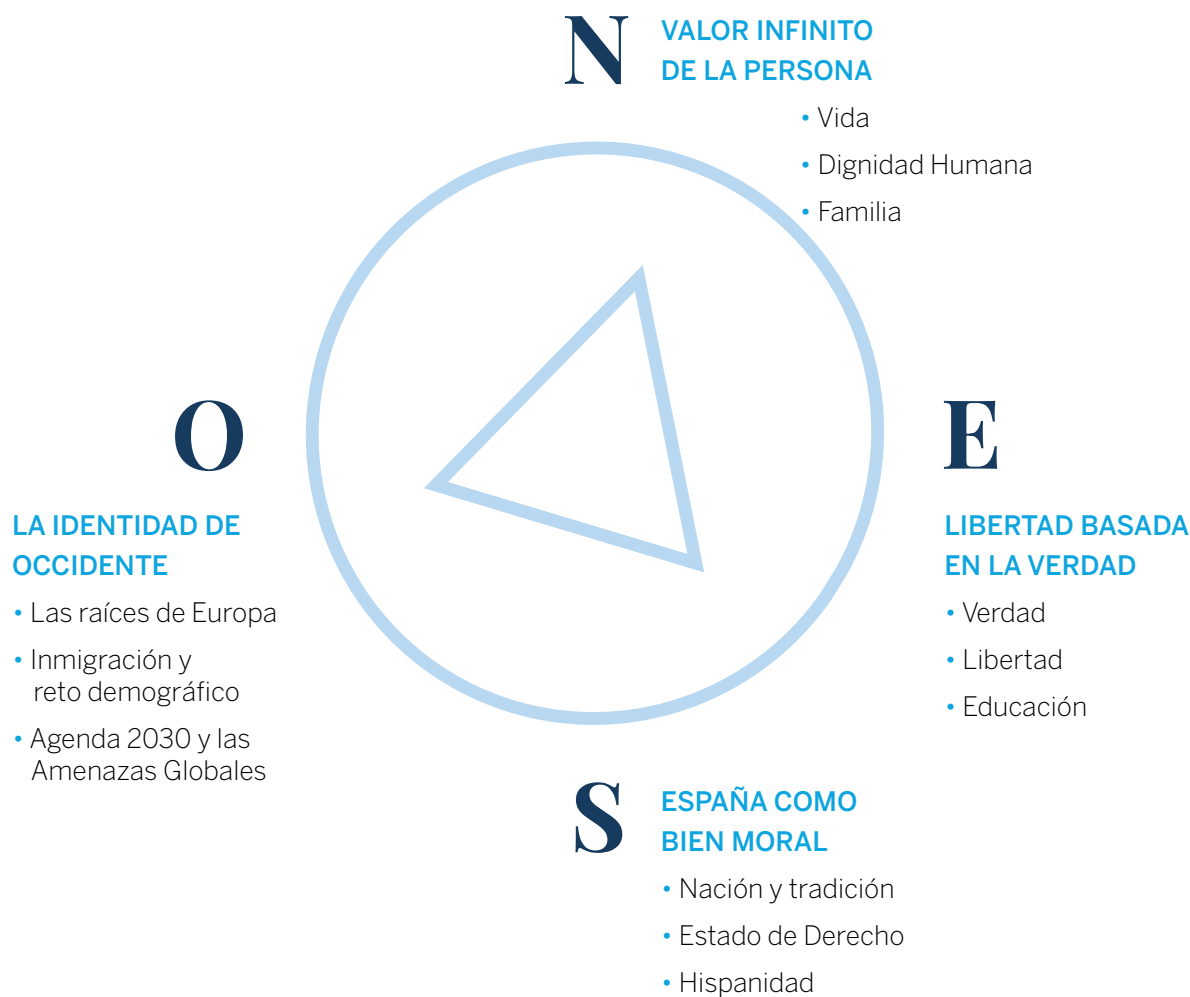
N

VALOR INFINITO DE LA PERSONA

• Vida
• Dignidad Humana
• Familia

O

LA IDENTIDAD DE OCCIDENTE

• Las raíces de Europa
• Inmigración y reto demográfico
• Agenda 2030 y las Amenazas Globales

E

LIBERTAD BASADA EN LA VERDAD

• Verdad
• Libertad
• Educación

S

ESPAÑA COMO BIEN MORAL

• Nación y tradición
• Estado de Derecho
• Hispanidad